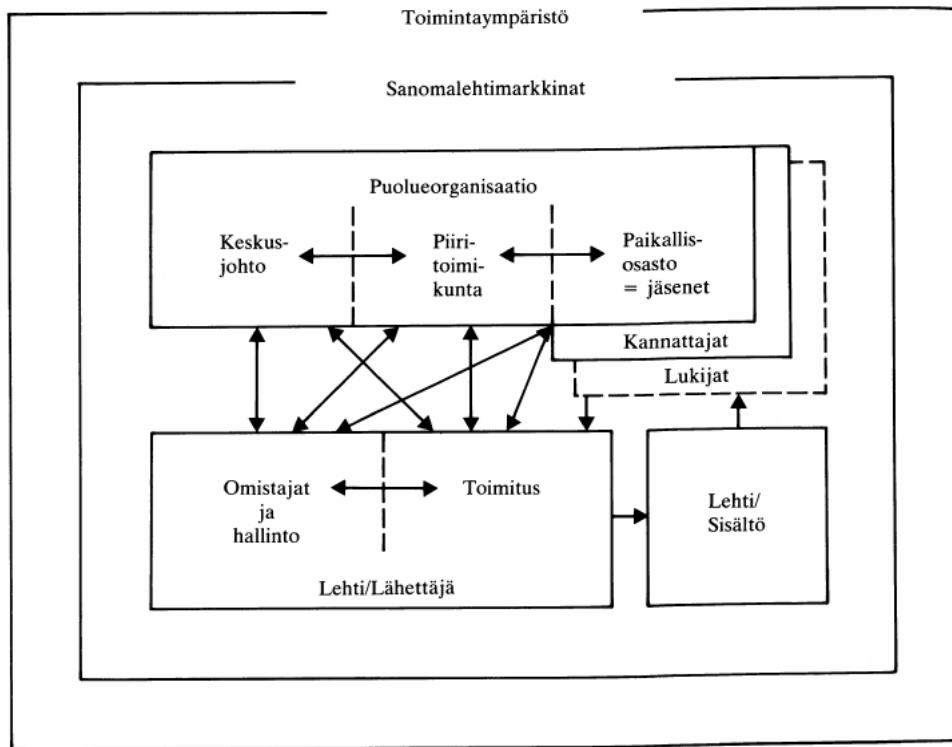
Toimintaympäristö

Sanomalehtimarkkinat

Puolueorganisaatio

Keskusjohto

Piiritoimikunta

Paikallisosasto = jäsenet

Kannattajat

Lukijat

Omistajat ja hallinto

Toimitus

Lehti/Lähettäjä

Lehti/ Sisältö